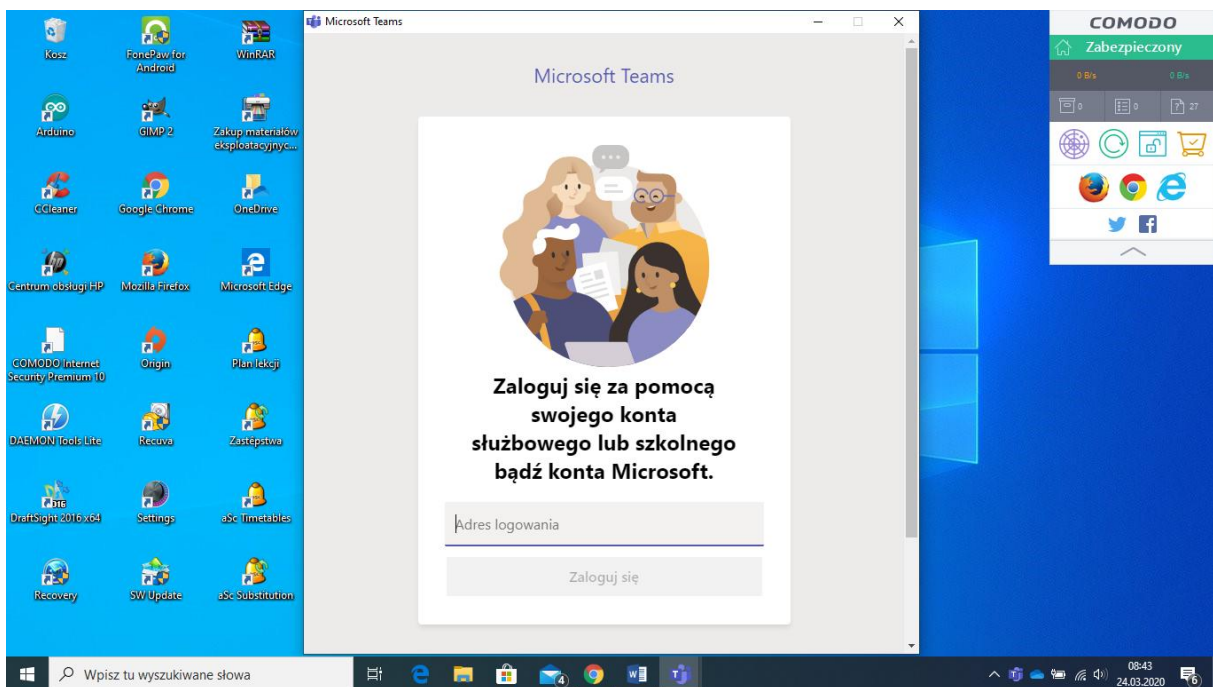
Kosz
FonePaw for Android
WinRAR
Arduino
GIMP 2
Zakup materiałów eksploatacyjnyc...
CCleaner
Google Chrome
OneDrive
Centrum obsługi HP
Mozilla Firefox
Microsoft Edge
COMODO Internet Security Premium 10
Origin
Plan lekcji
DAEMON Tools Lite
Recuva
Zastępstwa
DraftSight 2016 x64
Settings
aSc Timetables
Recovery
SW Update
aSc Substitution

Microsoft Teams

Microsoft Teams

Zaloguj się za pomocą swojego konta służbowego lub szkolnego bądź konta Microsoft.

Adres logowania

Zaloguj się

COMODO
Zabezpieczony
0 B/s
0 B/s
0
0
27

Wpisz tu wyszukiwane słowa
4
08:43
24.03.2020
6